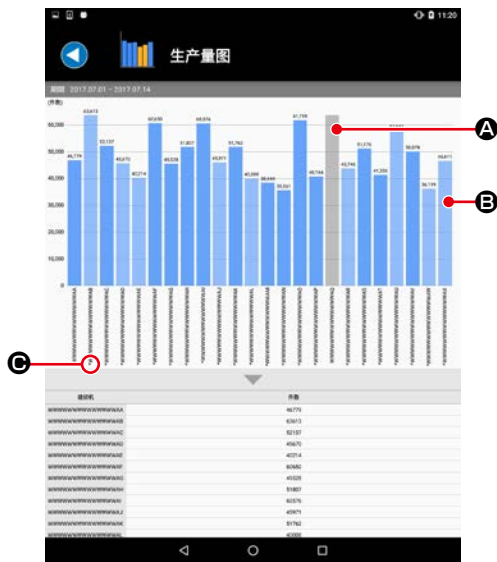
11:20

生产量图

2017.07.01 - 2017.07.14

(件数)

60,000
50,000
40,000
30,000
20,000
10,000
0

46,779
63,613
52,157
45,670
40,214
60,650
45,528
51,807
60,576
45,971
51,762
40,399
38,640
35,551
61,799
40,744
43,744
51,576
41,255
56,076
36,199
45,871

A
B
C

缝纫机
件数

WWWWWWWWWWWWWAA
46773
WWWWWWWWWWWWWAB
63613
WWWWWWWWWWWWWAC
52157
WWWWWWWWWWWWWAD
45670
WWWWWWWWWWWWWAE
40214
WWWWWWWWWWWWWAF
60650
WWWWWWWWWWWWWAG
45528
WWWWWWWWWWWWWAH
51807
WWWWWWWWWWWWWAI
60576
WWWWWWWWWWWWWAJ
45971
WWWWWWWWWWWWWAK
51762
WWWWWWWWWWWWWAL
40399